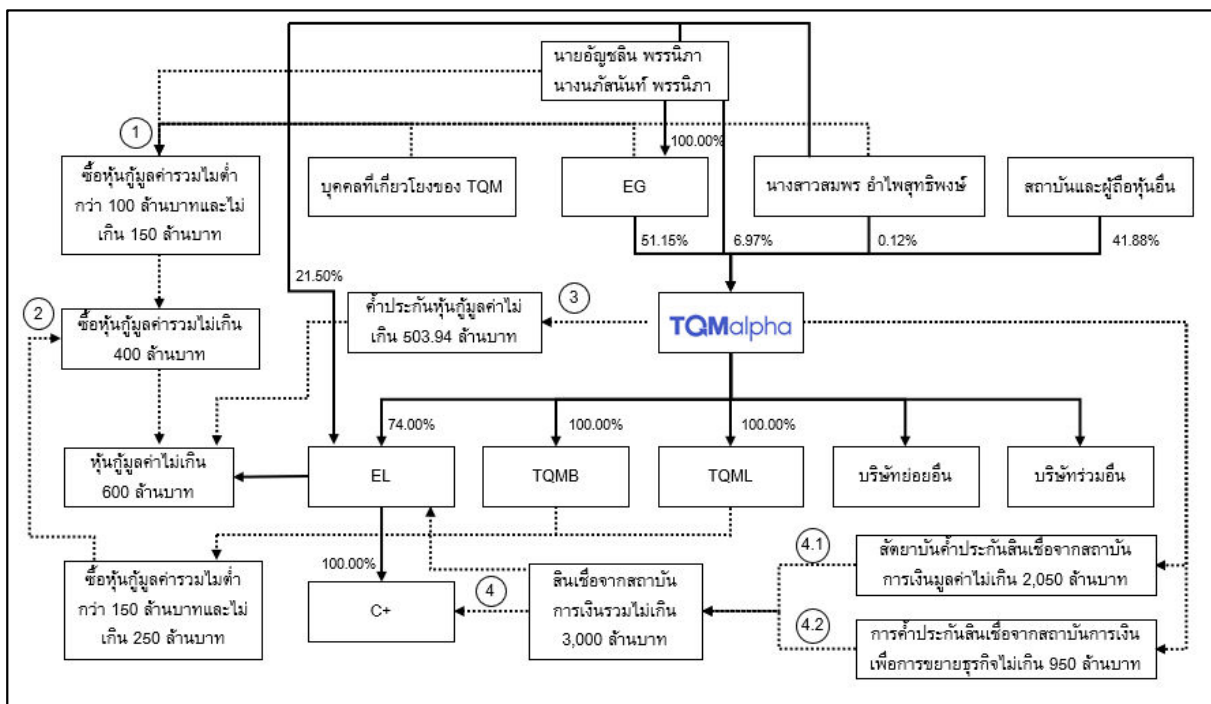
นายอัญชลิน พรรณิภา
นางนภัสนันท์ พรรณิภา

1

ซื้อหุ้นกู้มูลค่ารวมไม่ต่ำกว่า 100 ล้านบาทและไม่เกิน 150 ล้านบาท

บุคคลที่เกี่ยวโยงของ TQM

100.00%

EG

นางสาวสมพร อำไพสุทธิพงษ์

สถาบันและผู้ถือหุ้นอื่น

51.15%

6.97%

0.12%

41.88%

21.50%

2

ซื้อหุ้นกู้มูลค่ารวมไม่เกิน 400 ล้านบาท

ค้ำประกันหุ้นกู้มูลค่าไม่เกิน 503.94 ล้านบาท

3

TQMalpha

74.00%

100.00%

100.00%

หุ้นกู้มูลค่าไม่เกิน 600 ล้านบาท

EL

TQMB

TQML

บริษัทย่อยอื่น

บริษัทร่วมอื่น

4.1

สัญญาบันค้ำประกันสินเชื่อจากสถาบันการเงินมูลค่าไม่เกิน 2,050 ล้านบาท

100.00%

ซื้อหุ้นกู้มูลค่ารวมไม่ต่ำกว่า 150 ล้านบาทและไม่เกิน 250 ล้านบาท

C+

4

สินเชื่อจากสถาบันการเงินรวมไม่เกิน 3,000 ล้านบาท

4.2

การค้ำประกันสินเชื่อจากสถาบันการเงินเพื่อการขยายธุรกิจไม่เกิน 950 ล้านบาท